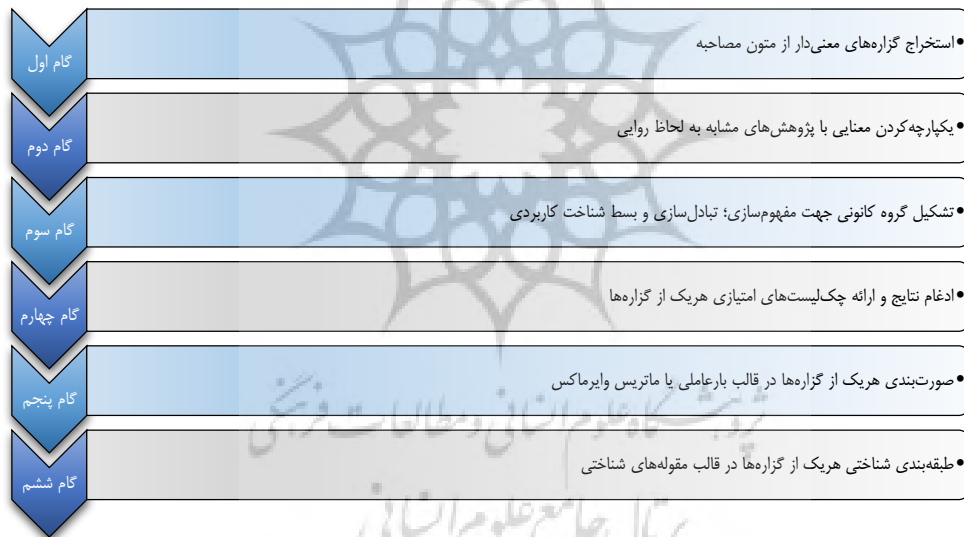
گام اول
• استخراج گزاره‌های معنی‌دار از متون مصاحبه

گام دوم
• یکپارچه‌کردن معنایی با پژوهش‌های مشابه به لحاظ روایی

گام سوم
• تشکیل گروه کانونی جهت مفهوم‌سازی؛ تبادل‌سازی و بسط شناخت کاربردی

گام چهارم
• ادغام نتایج و ارائه چک‌لیست‌های امتیازی هریک از گزاره‌ها

گام پنجم
• صورت‌بندی هریک از گزاره‌ها در قالب بارعاملی یا ماتریس وایرماکس

گام ششم
• طبقه‌بندی شناختی هریک از گزاره‌ها در قالب مقوله‌های شناختی

پژوهشگاه علوم انسانی و مطالعات فرهنگی
پرتال جامع علوم انسانی